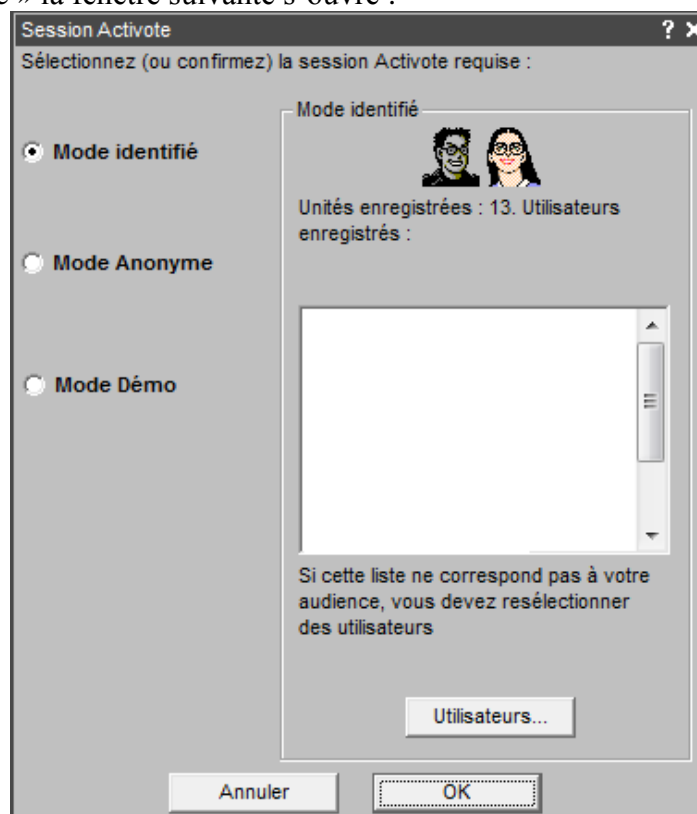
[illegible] » la fenêtre suivante s'ouvre :

Session Activote ? ×

Sélectionnez (ou confirmez) la session Activote requise :

Mode identifié

Mode Anonyme

Mode Démo

Mode identifié

Unités enregistrées : 13. Utilisateurs enregistrés :

Si cette liste ne correspond pas à votre audience, vous devez resélectionner des utilisateurs

Utilisateurs...

Annuler

OK